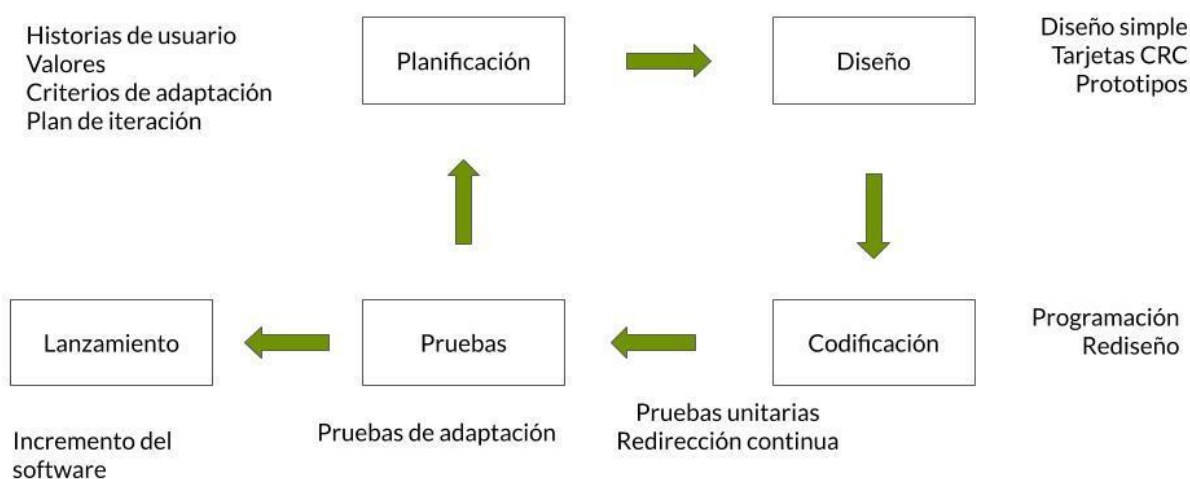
Historias de usuario
Valores
Criterios de adaptación
Plan de iteración

Planificación

Diseño

Diseño simple
Tarjetas CRC
Prototipos

Lanzamiento

Pruebas

Codificación

Programación
Rediseño

Incremento del software

Pruebas de adaptación

Pruebas unitarias
Redirección continua